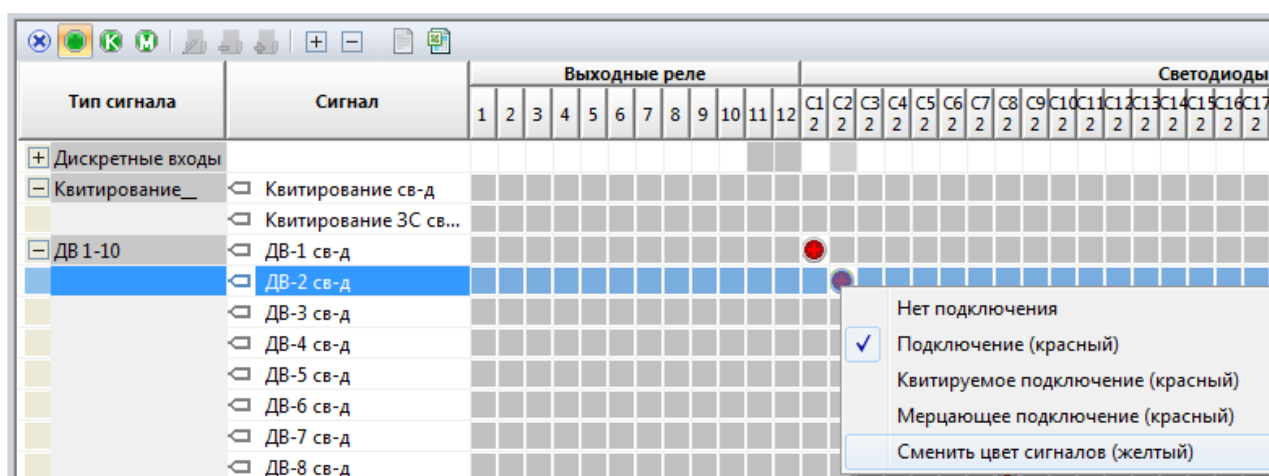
| Тип сигнала | Сигнал | Выходные реле 1 | 2 | 3 | 4 | 5 | 6 | 7 | 8 | 9 | 10 | 11 | 12 | Светодиоды C1 2 | C2 2 | C3 2 | C4 2 | C5 2 | C6 2 | C7 2 | C8 2 | C9 2 | C10 2 | C11 2 | C12 2 | C13 2 | C14 2 | C15 2 | C16 2 | C17 2 |
|---|---|---|---|---|---|---|---|---|---|---|---|---|---|---|---|---|---|---|---|---|---|---|---|---|---|---|---|---|---|---|
| Дискретные входы | | | | | | | | | | | | | | | | | | | | | | | | | | | | | | |
| Квитирование_ | Квитирование св-д | | | | | | | | | | | | | | | | | | | | | | | | | | | | | |
| | Квитирование ЗС св... | | | | | | | | | | | | | | | | | | | | | | | | | | | | | |
| ДВ 1-10 | ДВ-1 св-д | | | | | | | | | | | | | | | | | | | | | | | | | | | | | |
| | ДВ-2 св-д | | | | | | | | | | | | | | | | | | | | | | | | | | | | | |
| | ДВ-3 св-д | | | | | | | | | | | | | | | | | | | | | | | | | | | | | |
| | ДВ-4 св-д | | | | | | | | | | | | | | | | | | | | | | | | | | | | | |
| | ДВ-5 св-д | | | | | | | | | | | | | | | | | | | | | | | | | | | | | |
| | ДВ-6 св-д | | | | | | | | | | | | | | | | | | | | | | | | | | | | | |
| | ДВ-7 св-д | | | | | | | | | | | | | | | | | | | | | | | | | | | | | |
| | ДВ-8 св-д | | | | | | | | | | | | | | | | | | | | | | | | | | | | | |

Нет подключения
✓ Подключение (красный)
Квитируемое подключение (красный)
Мерцающее подключение (красный)
Сменить цвет сигналов (желтый)